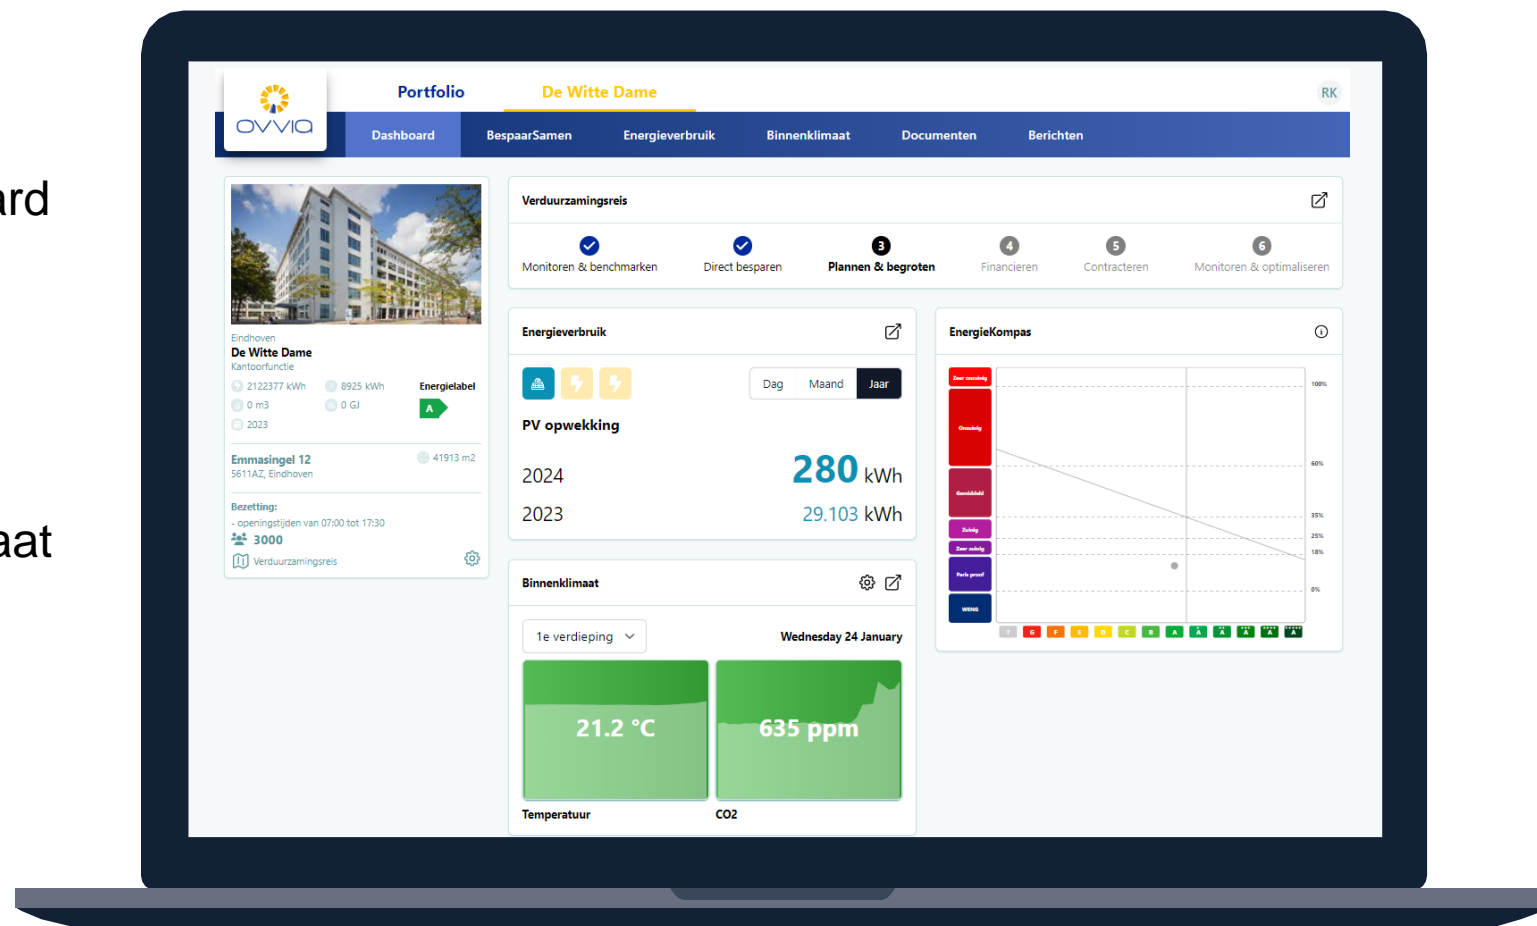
rd

aat

OVVIO

Portfolio

De Witte Dame

RK

Dashboard

BespaarSamen

Energieverbruik

Binnenklimaat

Documenten

Berichten

Eindhoven
De Witte Dame
Kantoorfunctie

2122377 kWh
8925 kWh
Energielabel
0 m3
0 GJ
A
2023

Emmasingel 12
5611AZ, Eindhoven
41913 m2

Bezetting:
- openingstijden van 07:00 tot 17:30
3000
Verduurzamingsreis

Verduurzamingsreis

Monitoren & benchmarken
Direct besparen
3
Plannen & begroten
4
Financieren
5
Contracteren
6
Monitoren & optimaliseren

Energieverbruik

Dag
Maand
Jaar

PV opwekking

2024
280 kWh
2023
29.103 kWh

EnergieKompas

Zeer onzuinig
Onzuinig
Gemiddeld
Zuinig
Zeer zuinig
Paris proof
WENG

100%
60%
35%
25%
18%
0%

F
G
F
E
D
C
B
A
A
A
A
A
A

Binnenklimaat

1e verdieping

Wednesday 24 January

21.2 °C
635 ppm

Temperatuur
CO2